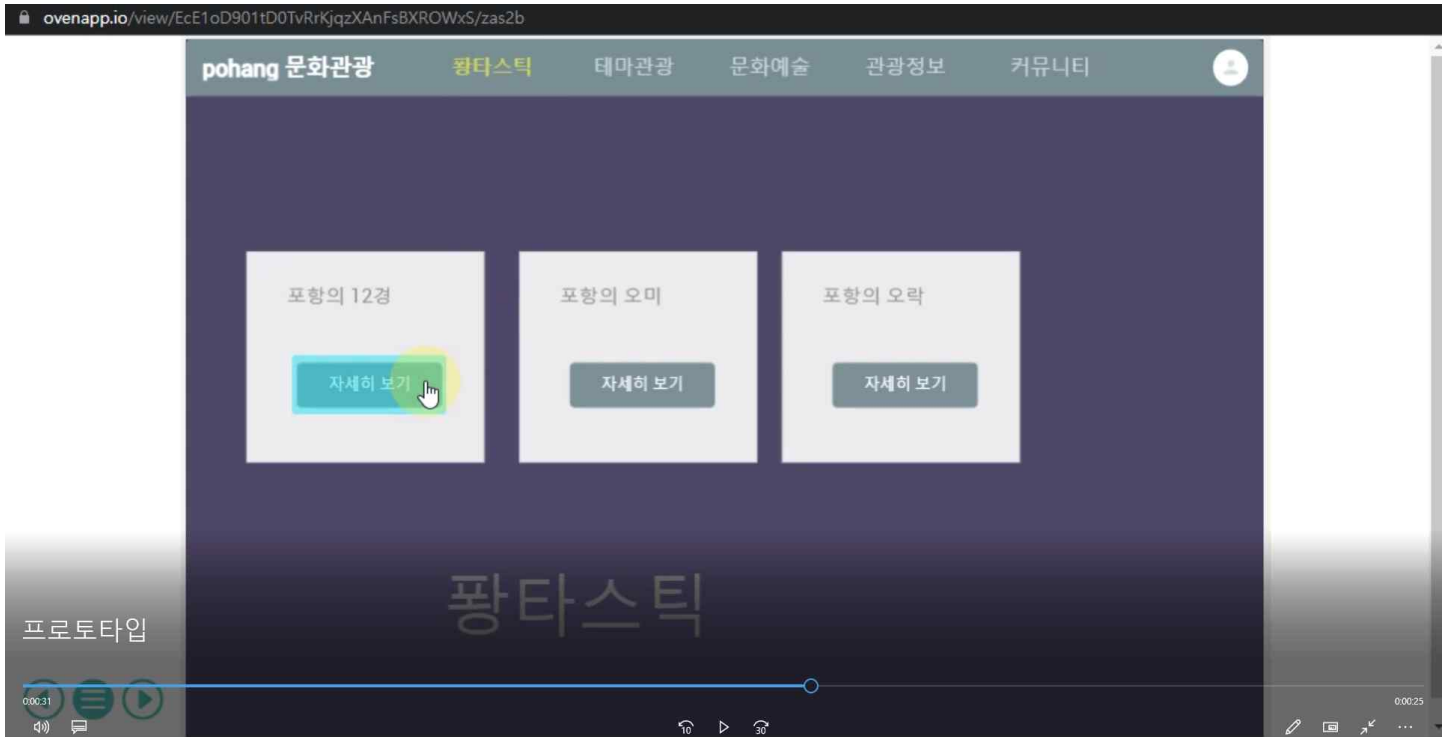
ovenapp.io/view/EcE1oD901tD0TvRrKjqzXAnFsBXROWxS/zas2b

pohang 문화관광 퐝타스틱 테마관광 문화예술 관광정보 커뮤니티

포항의 12경
자세히 보기

포항의 오미
자세히 보기

포항의 오락
자세히 보기

퐝타스틱

프로토타입

0:00:31
0:00:25
10 30